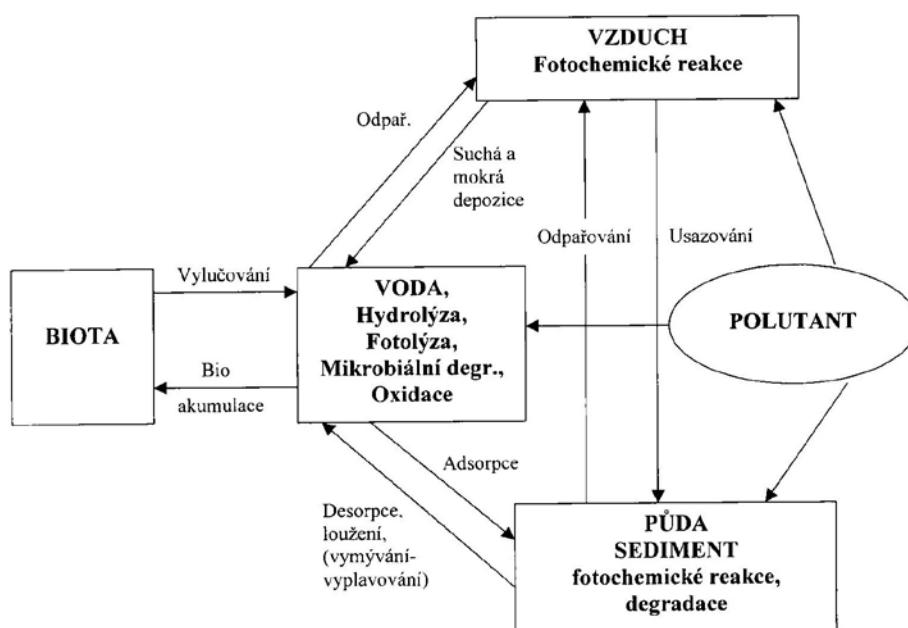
VZDUCH
Fotochemické reakce

Odpař.

Suchá a mokrá depozice

Odpařování

Usazování

BIOTA

Vylučování

Bio akumulace

VODA,
Hydrolýza,
Fotolýza,
Mikrobiální degr.,
Oxidace

POLUTANT

Adsorpce

Desorpce, loužení, (vymývání-vyplavování)

PŮDA
SEDIMENT
fotochemické reakce,
degradace